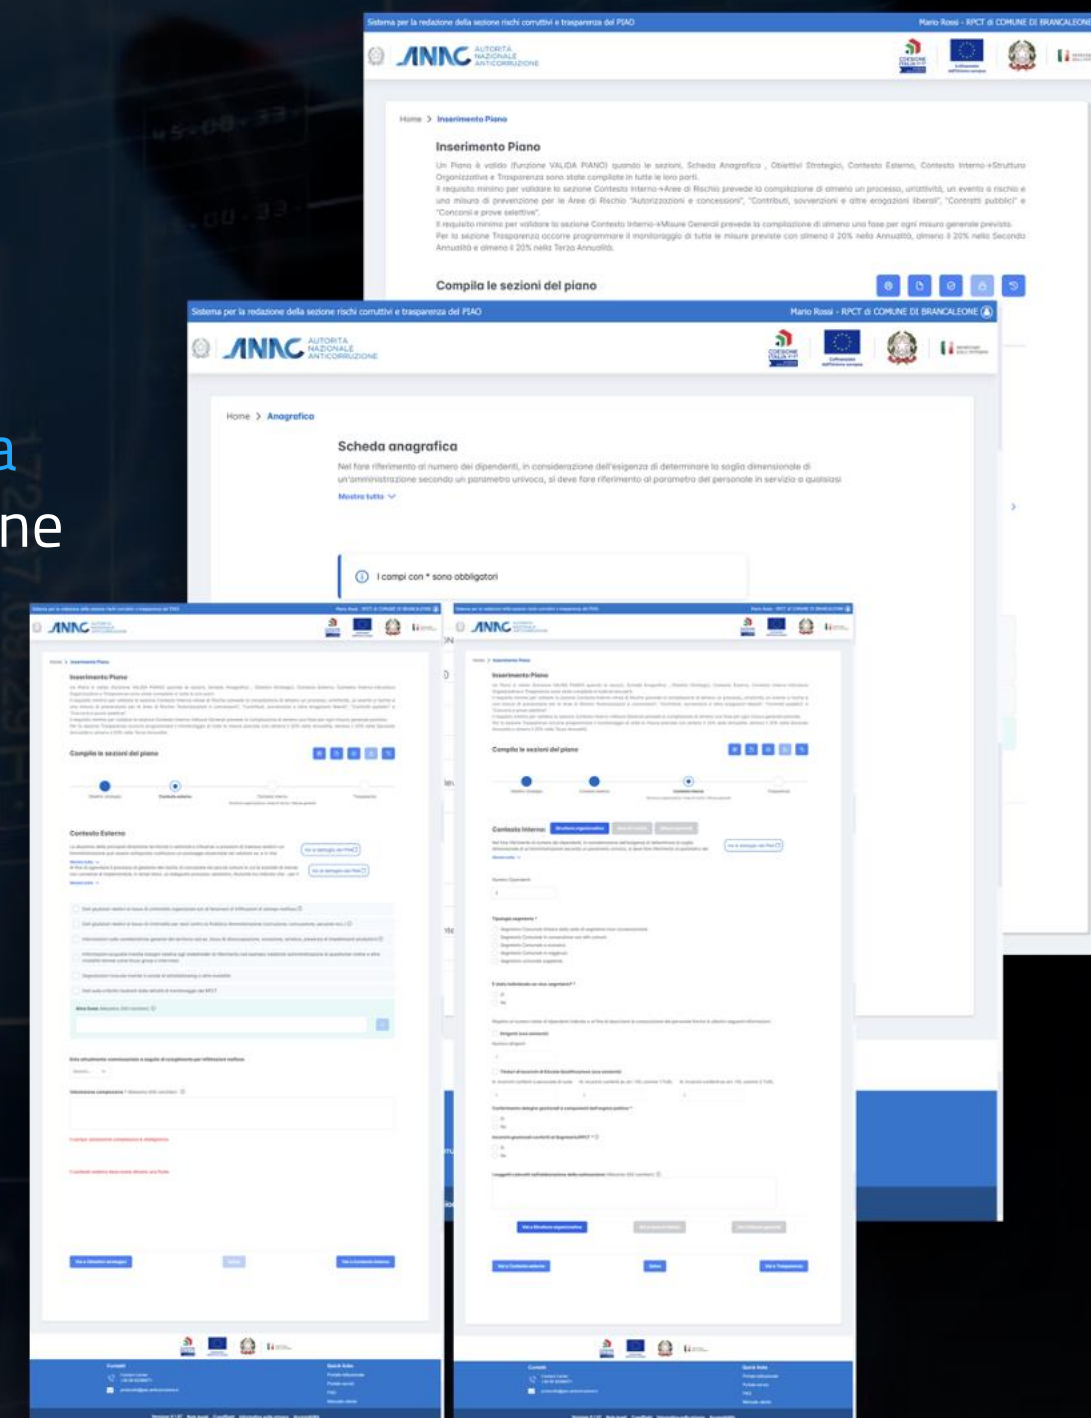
a
ne

Sistema per la redazione della sezione rischi corruttivi e trasparenza del PIAO
Mario Rossi - RPCT di COMUNE DI BRANCALEONE

ANAC AUTORITÀ NAZIONALE ANTICORRUZIONE

Home > Inserimento Piano

Inserimento Piano

Un Piano è valido (funzione VALIDA PIANO) quando le sezioni, Scheda Anagrafica , Obiettivi Strategici, Contesto Esterno, Contesto Interno+Struttura Organizzativa e Trasparenza sono state compilate in tutte le loro parti.
Il requisito minimo per validare la sezione Contesto Interno+Aree di Rischio prevede la compilazione di almeno un processo, un'attività, un evento a rischio e una misura di prevenzione per le Aree di Rischio "Autorizzazioni e concessioni", "Contributi, sovvenzioni e altre erogazioni liberali", "Contratti pubblici" e "Concorsi e prove selettive".
Il requisito minimo per validare la sezione Contesto Interno+Misure Generali prevede la compilazione di almeno una fase per ogni misura generale prevista.
Per la sezione Trasparenza occorre programmare il monitoraggio di tutte le misure previste con almeno il 20% nella Annualità, almeno il 20% nella Seconda Annualità e almeno il 20% nella Terza Annualità.

Compila le sezioni del piano

Sistema per la redazione della sezione rischi corruttivi e trasparenza del PIAO
Mario Rossi - RPCT di COMUNE DI BRANCALEONE

ANAC AUTORITÀ NAZIONALE ANTICORRUZIONE

Home > Anagrafica

Scheda anagrafica

Nel fare riferimento al numero dei dipendenti, in considerazione dell'esigenza di determinare la soglia dimensionale di un'amministrazione secondo un parametro univoco, si deve fare riferimento al parametro del personale in servizio a qualsiasi

Mostra tutto

I campi con * sono obbligatori

Inserimento Piano

Compila le sezioni del piano

Contesto Esterno

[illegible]

Inserimento Piano

Compila le sezioni del piano

Contesto Interno

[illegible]